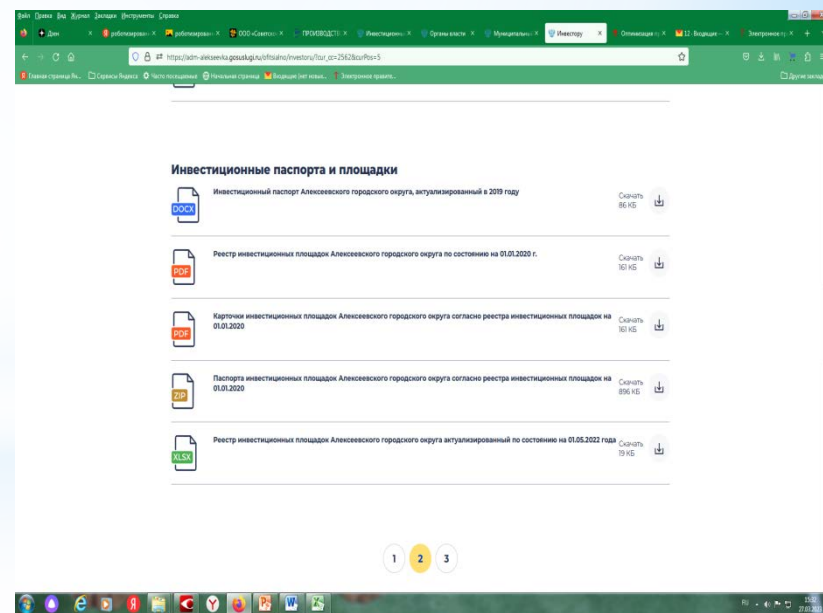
Файл Правка Вид Журнал Закладки Инструменты Справка

Дзен | роботизирован | роботизирован | ООО «Советск | ПРОИЗВОДСТВ | Инвестиционны | Органы власти | Муниципальны | Инвестору | Оптимизация пр | 12 Входящие | Электронное пр

https://adm-alekseevka.gosuslugi.ru/ofitsialno/investoru/?cur_cc=2562&curPos=5

Главная страница Ян... Сервисы Яндекса Часто посещаемые Начальная страница Входящие (нет новых... Электронное правите... Другие закладки

Инвестиционные паспорта и площадки

DOCX Инвестиционный паспорт Алексеевского городского округа, актуализированный в 2019 году Скачать 86 КБ

PDF Реестр инвестиционных площадок Алексеевского городского округа по состоянию на 01.01.2020 г. Скачать 161 КБ

PDF Карточки инвестиционных площадок Алексеевского городского округа согласно реестра инвестиционных площадок на 01.01.2020 Скачать 161 КБ

ZIP Паспорта инвестиционных площадок Алексеевского городского округа согласно реестра инвестиционных площадок на 01.01.2020 Скачать 896 КБ

XLSX Реестр инвестиционных площадок Алексеевского городского округа актуализированный по состоянию на 01.05.2022 года Скачать 19 КБ

1 2 3

RU 15:32 27.03.2023